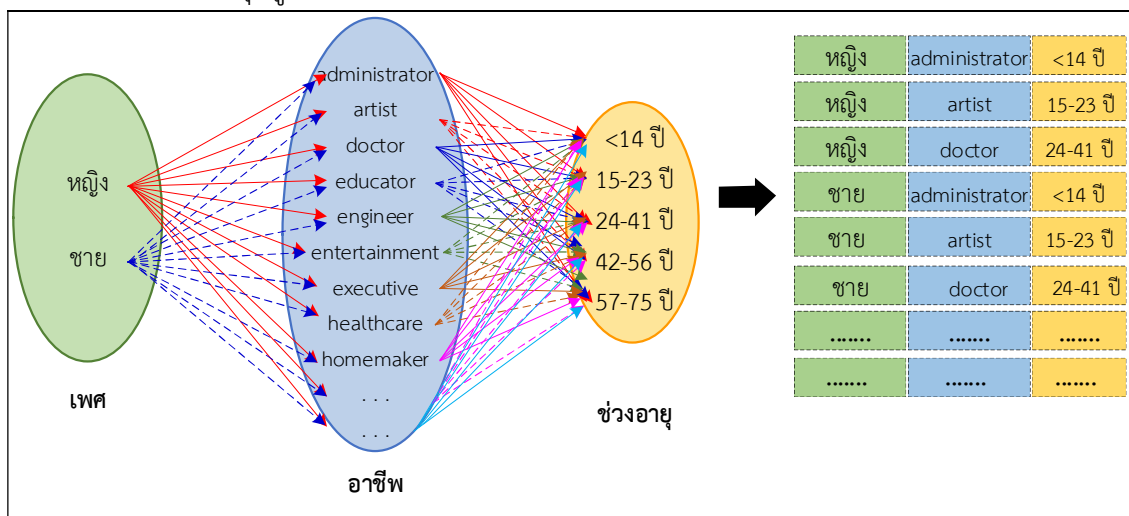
หญิง
ชาย
เพศ

administrator
artist
doctor
educator
engineer
entertainment
executive
healthcare
homemaker
. . .
. . .
อาชีพ

<14 ปี
15-23 ปี
24-41 ปี
42-56 ปี
57-75 ปี
ช่วงอายุ

| หญิง | administrator | <14 ปี |
|---|---|---|
| หญิง | artist | 15-23 ปี |
| หญิง | doctor | 24-41 ปี |
| ชาย | administrator | <14 ปี |
| ชาย | artist | 15-23 ปี |
| ชาย | doctor | 24-41 ปี |
| ....... | ....... | ....... |
| ....... | ....... | ....... |